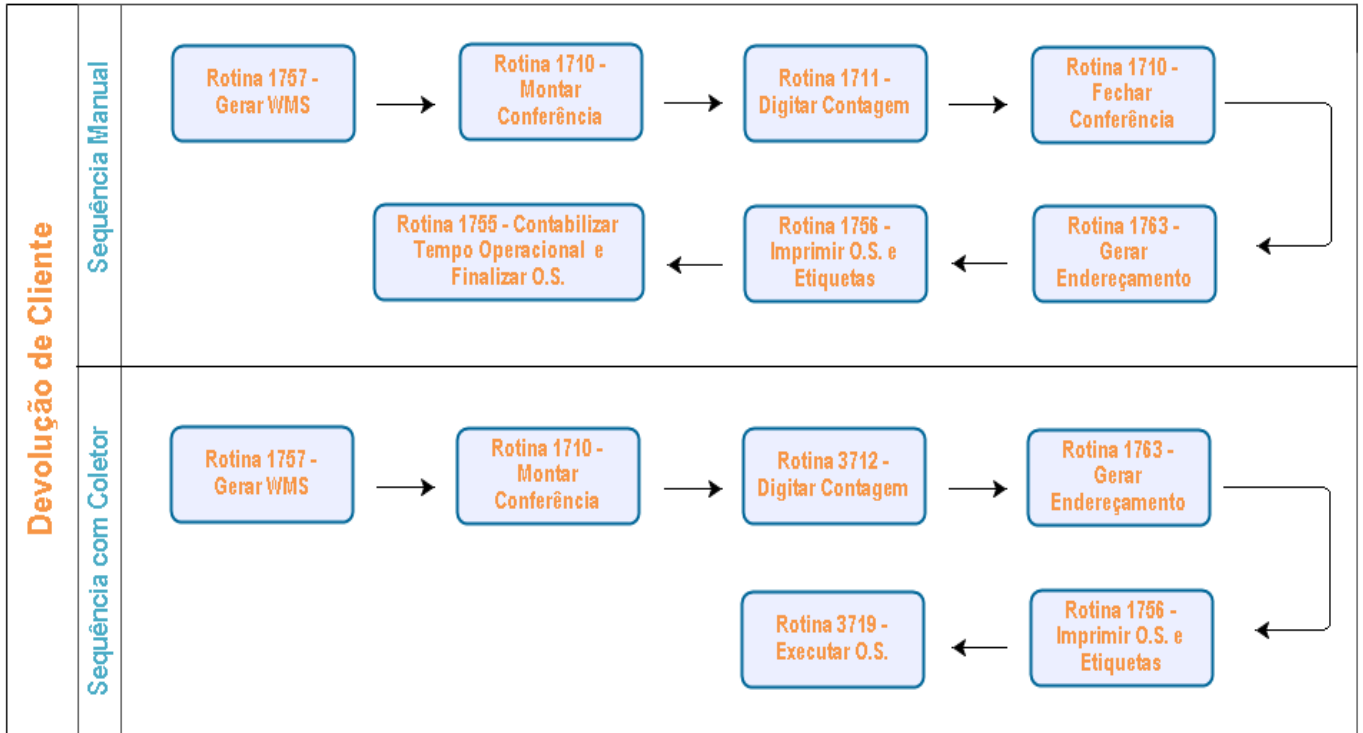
Devolução de Cliente

Sequência Manual

Rotina 1757 - Gerar WMS

Rotina 1710 - Montar Conferência

Rotina 1711 - Digitar Contagem

Rotina 1710 - Fechar Conferência

Rotina 1763 - Gerar Endereçamento

Rotina 1756 - Imprimir O.S. e Etiquetas

Rotina 1755 - Contabilizar Tempo Operacional e Finalizar O.S.

Sequência com Coletor

Rotina 1757 - Gerar WMS

Rotina 1710 - Montar Conferência

Rotina 3712 - Digitar Contagem

Rotina 1763 - Gerar Endereçamento

Rotina 1756 - Imprimir O.S. e Etiquetas

Rotina 3719 - Executar O.S.